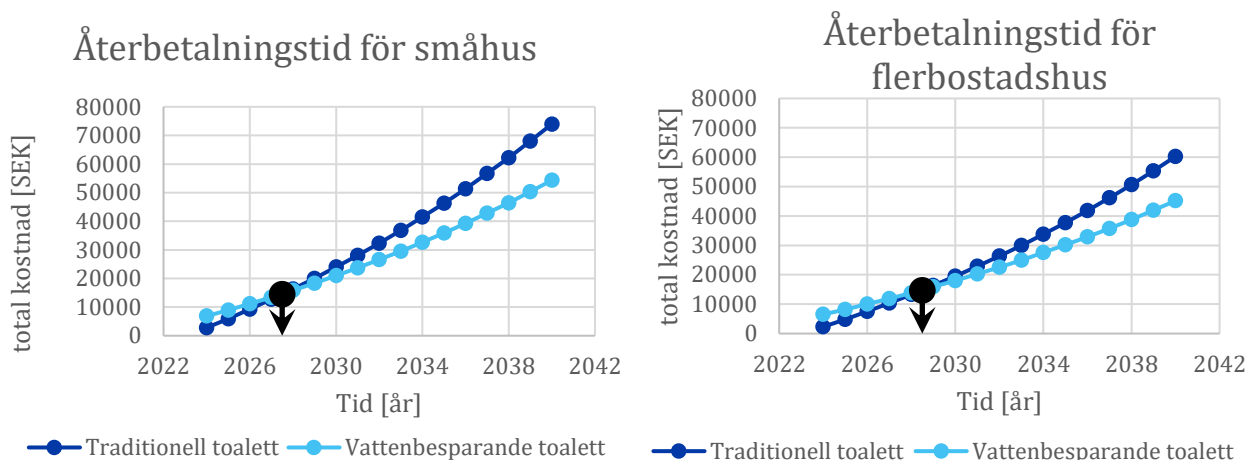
Återbetalningstid för småhus

80000
70000
60000
50000
40000
30000
20000
10000
0

total kostnad [SEK]

2022 2026 2030 2034 2038 2042

Tid [år]

Traditionell toalett
Vattenbesparande toalett

Återbetalningstid för flerbostadshus

80000
70000
60000
50000
40000
30000
20000
10000
0

total kostnad [SEK]

2022 2026 2030 2034 2038 2042

Tid [år]

Traditionell toalett
Vattenbesparande toalett